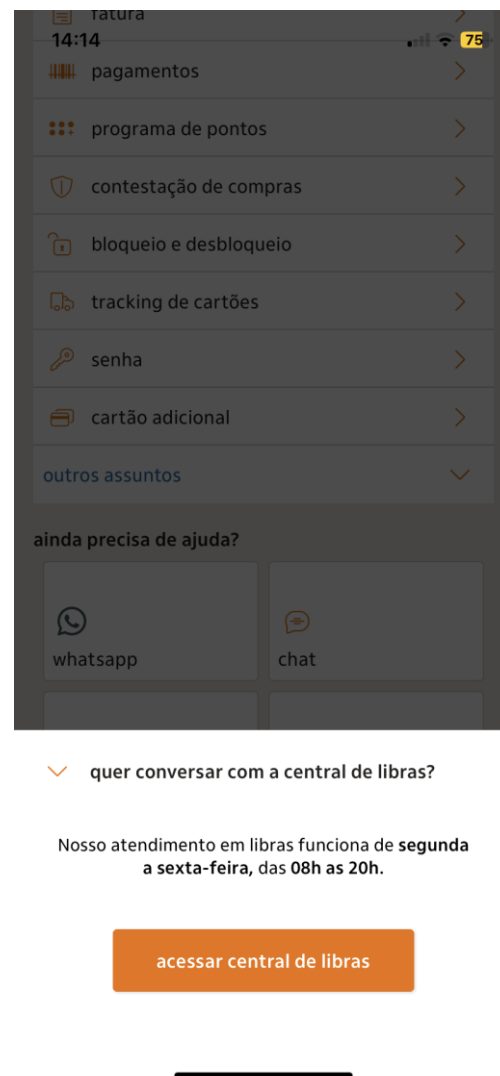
fatura

14:14

75

pagamentos

programa de pontos

contestação de compras

bloqueio e desbloqueio

tracking de cartões

senha

cartão adicional

outros assuntos

ainda precisa de ajuda?

whatsapp

chat

quer conversar com a central de libras?

Nosso atendimento em libras funciona de **segunda a sexta-feira,** das **08h as 20h.**

acessar central de libras